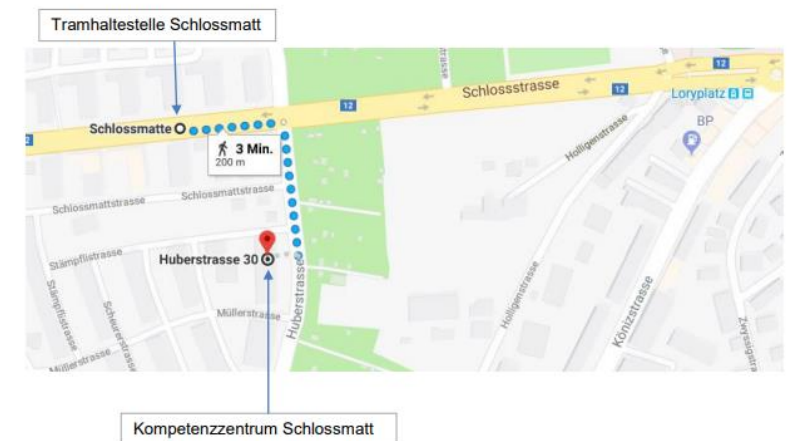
Tramhaltestelle Schlossmatt

12
12
Schlossstrasse
12
Loryplatz
BP
Schlossmatte
3 Min.
200 m
Holligenstrasse
Schlossmattstrasse
Schlossmattstrasse
Stämpflistrasse
Huberstrasse 30
Stämpflistrasse
Schaurerstrasse
Müllerstrasse
Müllerstrasse
Huberstrasse
Holligenstrasse
Holligenstrasse
Könizstrasse
Zwyssigstrasse

Kompetenzzentrum Schlossmatt